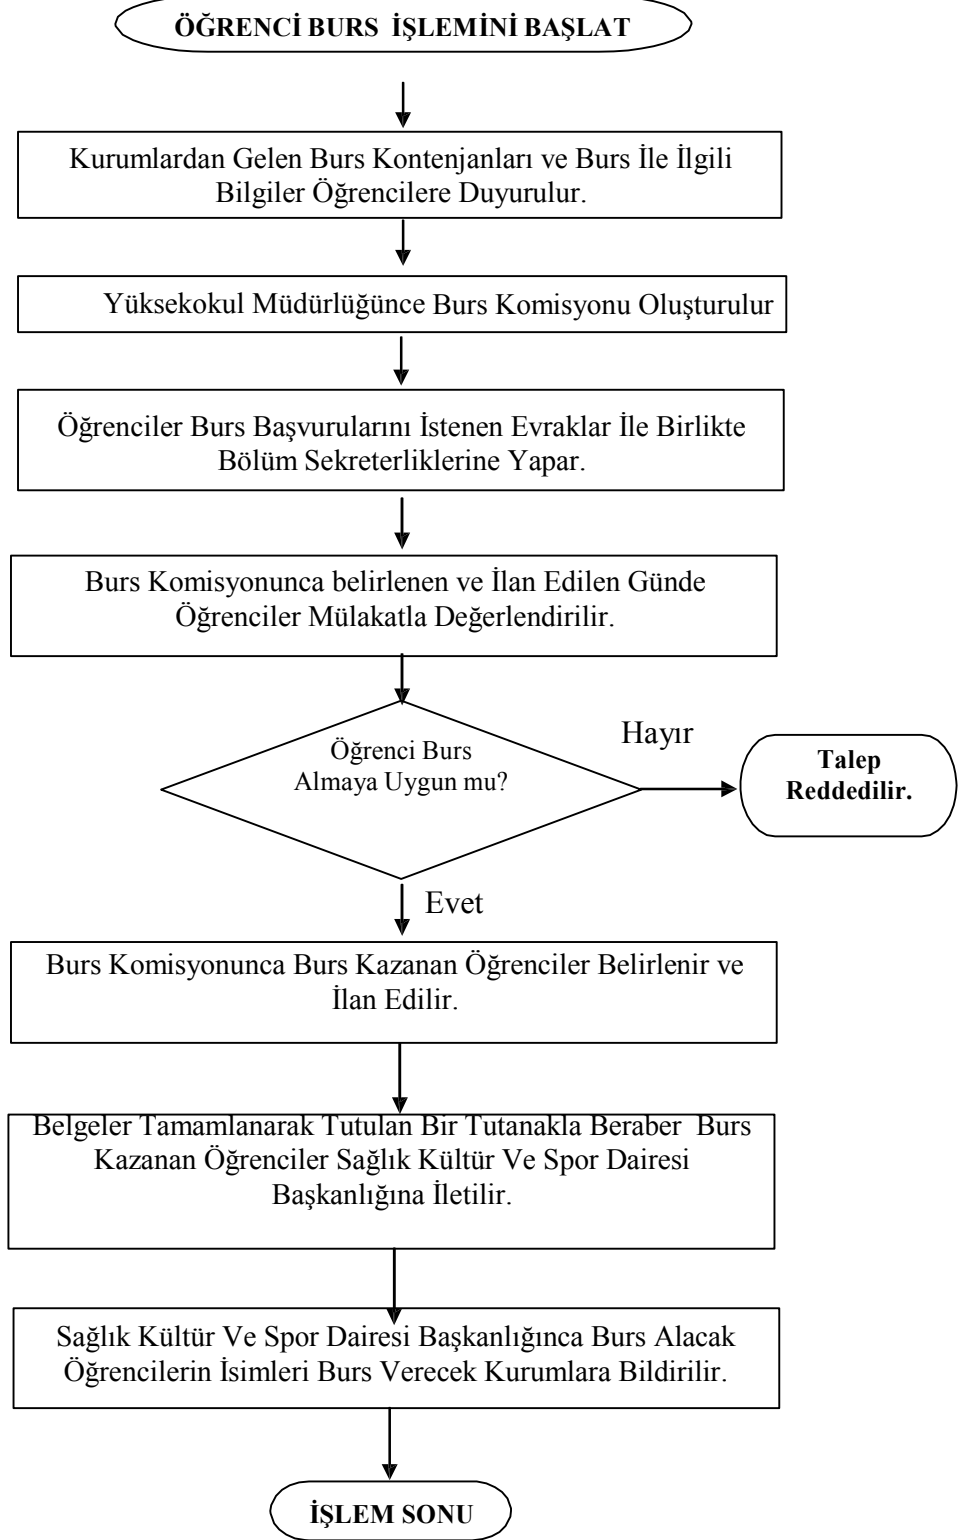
ÖĞRENCİ BURS İŞLEMİNİ BAŞLAT

Kurumlardan Gelen Burs Kontenjanları ve Burs İle İlgili Bilgiler Öğrencilere Duyurulur.

Yüksekokul Müdürlüğünce Burs Komisyonu Oluşturulur

Öğrenciler Burs Başvurularını İstenen Evraklar İle Birlikte Bölüm Sekreterliklerine Yapar.

Burs Komisyonunca belirlenen ve İlan Edilen Günde Öğrenciler Mülakatla Değerlendirilir.

Öğrenci Burs Almaya Uygun mu?

Hayır

Talep Reddedilir.

Evet

Burs Komisyonunca Burs Kazanan Öğrenciler Belirlenir ve İlan Edilir.

Belgeler Tamamlanarak Tutulan Bir Tutanakla Beraber Burs Kazanan Öğrenciler Sağlık Kültür Ve Spor Dairesi Başkanlığına İletilir.

Sağlık Kültür Ve Spor Dairesi Başkanlığınca Burs Alacak Öğrencilerin İsimleri Burs Verecek Kurumlara Bildirilir.

İŞLEM SONU